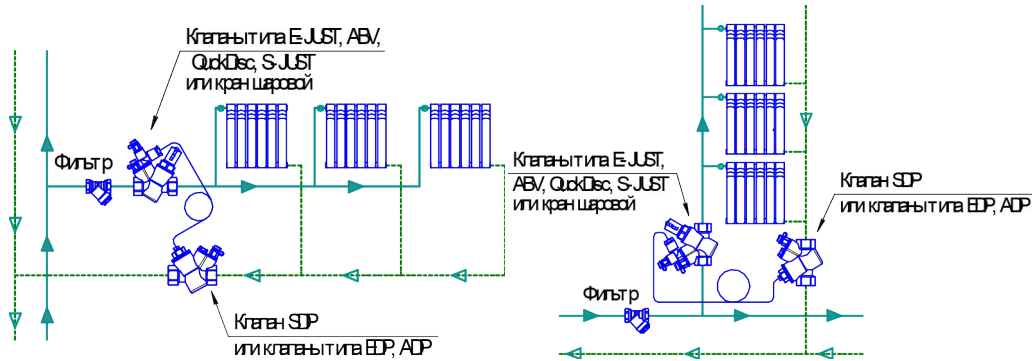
Клапаны типа E-JUST, ABV, QuickDisc, S-JUST или кран шаровой

Фильтр

Клапан SDP или клапаны типа EDP, ADP

Клапаны типа E-JUST, ABV, QuickDisc, S-JUST или кран шаровой

Клапан SDP или клапаны типа EDP, ADP

Фильтр